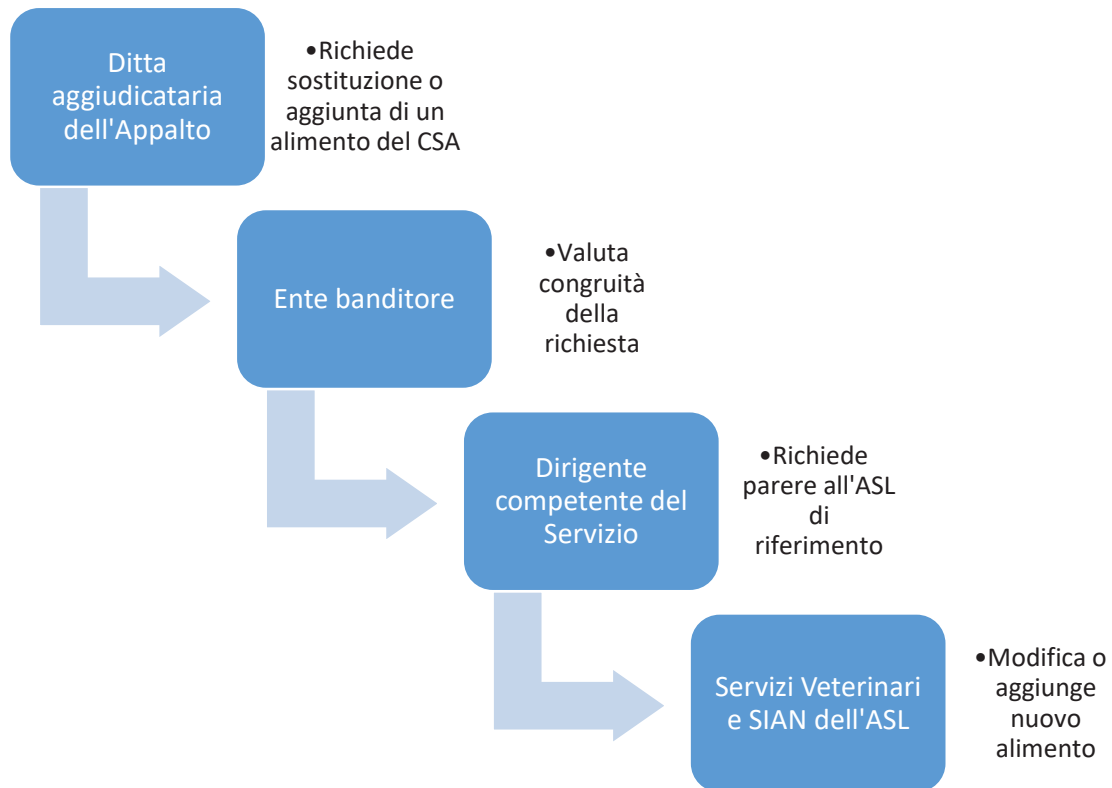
Ditta aggiudicataria dell'Appalto

•Richiede sostituzione o aggiunta di un alimento del CSA

Ente banditore

•Valuta congruità della richiesta

Dirigente competente del Servizio

•Richiede parere all'ASL di riferimento

Servizi Veterinari e SIAN dell'ASL

•Modifica o aggiunge nuovo alimento